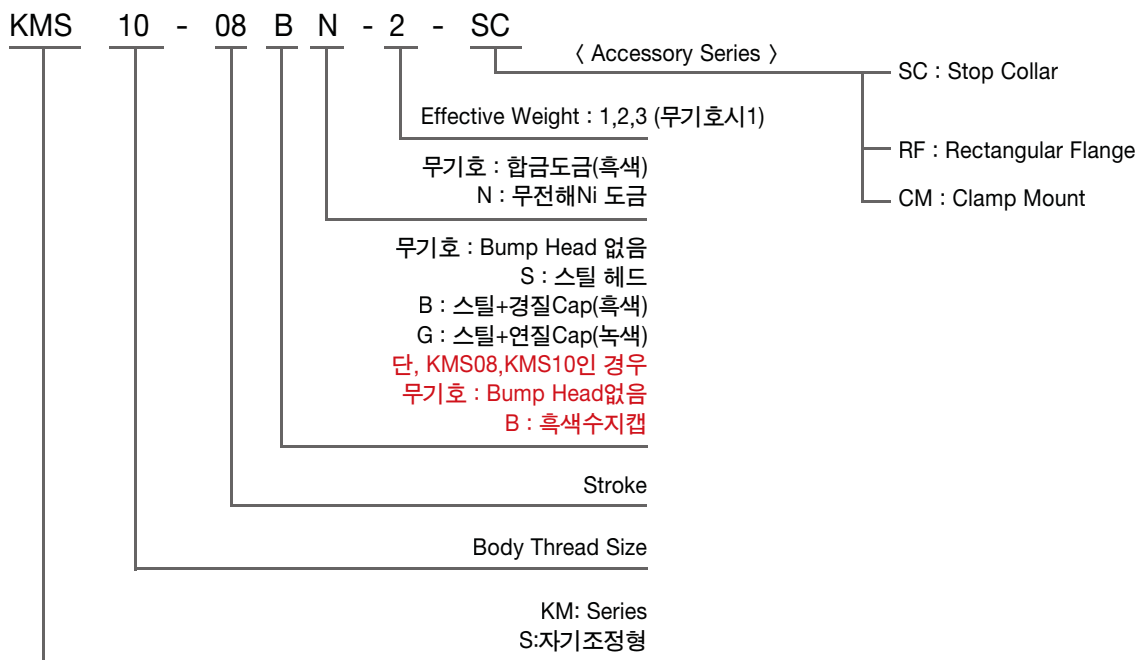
KMS 10 - 08 B N - 2 - SC

〈 Accessory Series 〉

SC : Stop Collar

RF : Rectangular Flange

CM : Clamp Mount

Effective Weight : 1,2,3 (무기호시1)

무기호 : 합금도금(흑색)
N : 무전해Ni 도금

무기호 : Bump Head 없음
S : 스틸 헤드
B : 스틸+경질Cap(흑색)
G : 스틸+연질Cap(녹색)
단, KMS08,KMS10인 경우
무기호 : Bump Head없음
B : 흑색수지캡

Stroke

Body Thread Size

KM: Series
S:자기조정형